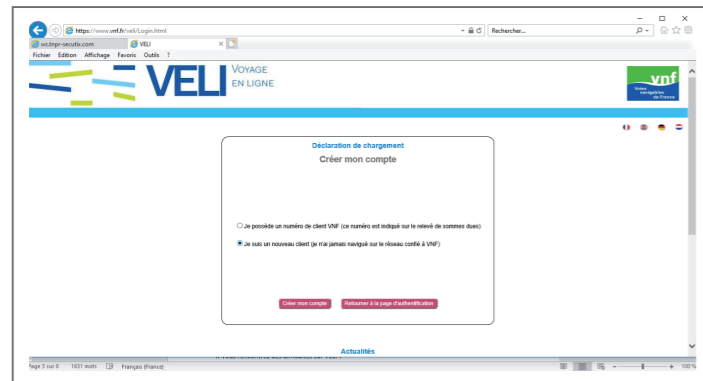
https://www.vnf.fr/veli/Login.html

Rechercher...

ws.tmpr-secutix.com

VELI

Fichier Édition Affichage Favoris Outils ?

VELI VOYAGE EN LIGNE

vnf Voies navigables de France

Déclaration de chargement

Créer mon compte

Je possède un numéro de client VNF (ce numéro est indiqué sur le relevé de sommes dues)

Je suis un nouveau client (je n'ai jamais navigué sur le réseau confié à VNF)

Créer mon compte

Retourner à la page d'authentification

Actualités

Page 3 sur 8 1631 mots Français (France)

100 %